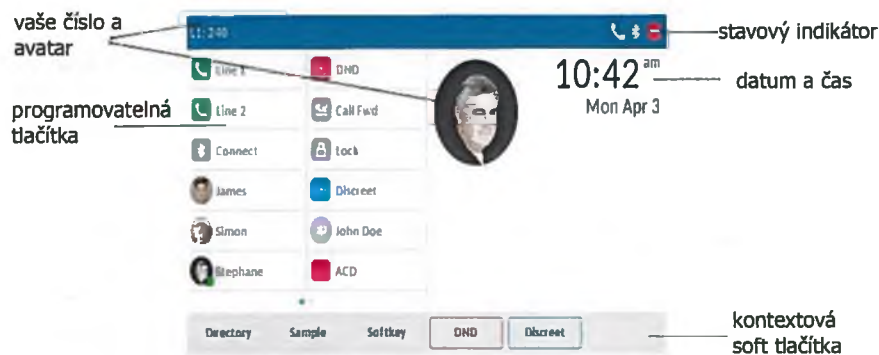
vaše číslo a avatar

stavový indikátor

11:240

10:42 am

Mon Apr 3

datum a čas

programovatelná tlačítka

Line 1

DND

Line 2

Call Fwd

Connect

Lock

James

Discreet

Simon

John Doe

Stephane

ACD

Directory

Sample

Softkey

DND

Discreet

kontextová soft tlačítka